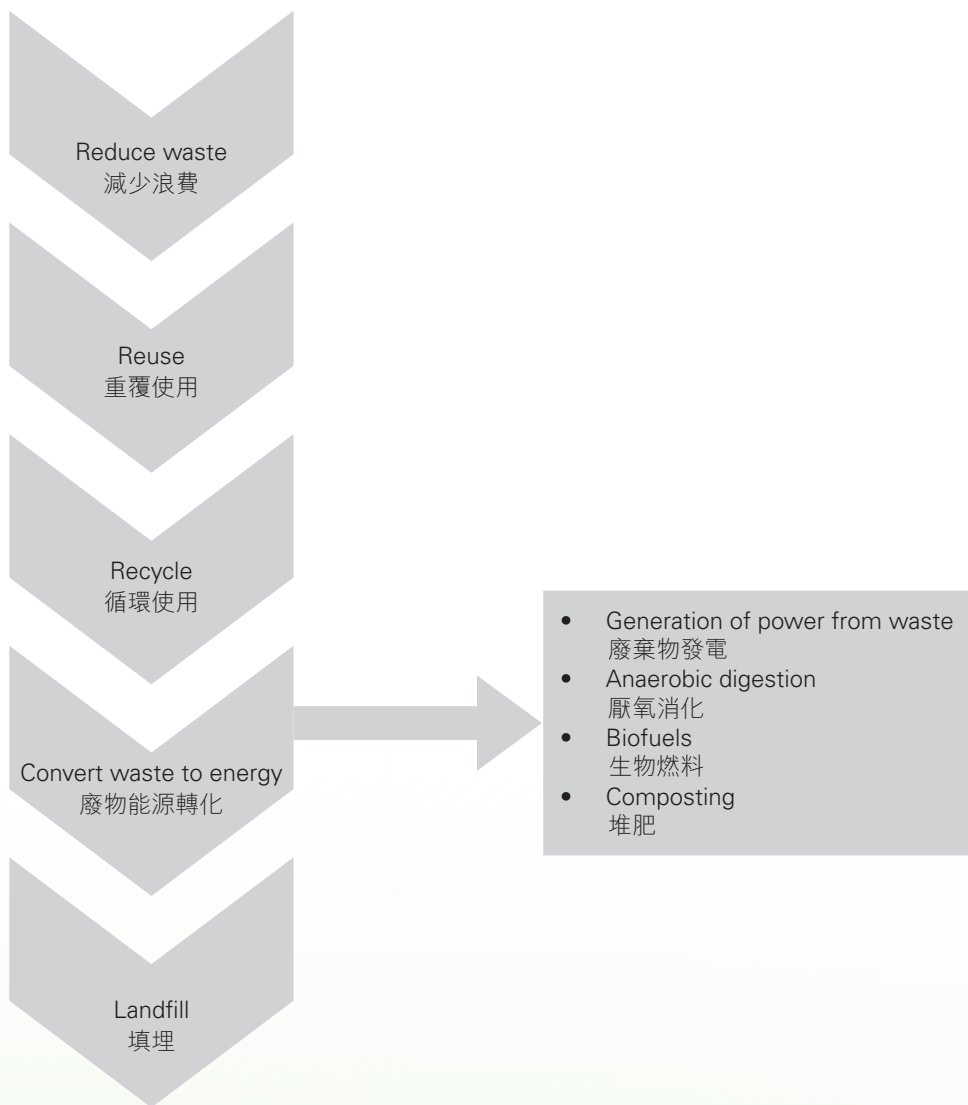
Reduce waste
減少浪費

Reuse
重覆使用

Recycle
循環使用

Convert waste to energy
廢物能源轉化

Landfill
填埋

- Generation of power from waste
廢棄物發電
- Anaerobic digestion
厭氧消化
- Biofuels
生物燃料
- Composting
堆肥